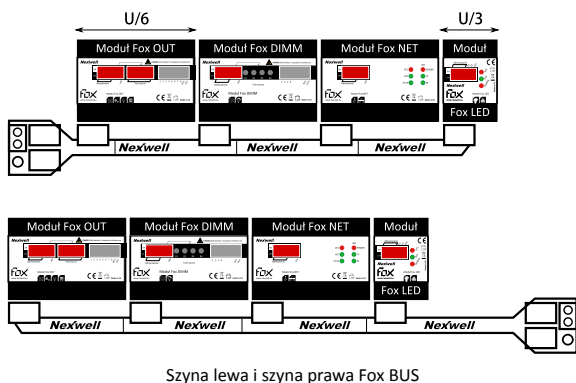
U/6

U/3

Moduł Fox OUT

Moduł Fox DIMM

Moduł Fox NET

Moduł

Fox LED

Nexwell

Nexwell

Nexwell

Moduł Fox OUT

Moduł Fox DIMM

Moduł Fox NET

Moduł

Fox LED

Nexwell

Nexwell

Nexwell

Nexwell

Szyna lewa i szyna prawa Fox BUS